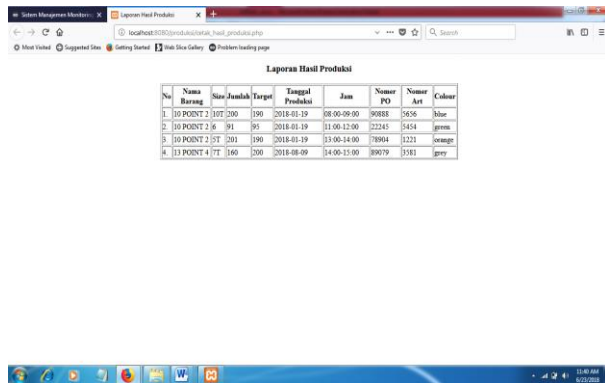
Sistem Manajemen Monitori: ×
Laporan Hasil Produksi ×
+

localhost:8080/produksi/cetak_hasil_produksi.php

Q Search

Most Visited  Suggested Sites  Getting Started  Web Slice Gallery  Problem loading page

Laporan Hasil Produksi

| No | Nama Barang | Size | Jumlah | Target | Tanggal Produksi | Jam | Nomer PO | Nomer Art | Colour |
|---|---|---|---|---|---|---|---|---|---|
| 1. | 10 POINT 2 | 10T | 200 | 190 | 2018-01-19 | 08:00-09:00 | 90888 | 5656 | blue |
| 2. | 10 POINT 2 | 6 | 91 | 95 | 2018-01-19 | 11:00-12:00 | 22245 | 5454 | green |
| 3. | 10 POINT 2 | 5T | 201 | 190 | 2018-01-19 | 13:00-14:00 | 78904 | 1221 | orange |
| 4. | 13 POINT 4 | 7T | 160 | 200 | 2018-08-09 | 14:00-15:00 | 89079 | 3581 | grey |

11:40 AM
6/23/2018